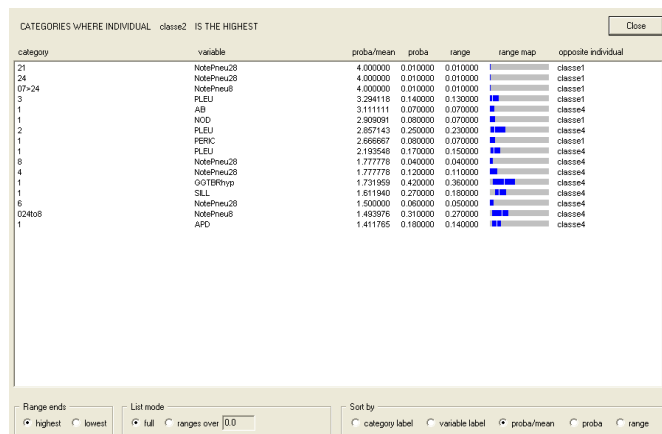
CATEGORIES WHERE INDIVIDUAL classe2 IS THE HIGHEST

Close

| category | variable | proba/mean | proba | range | range map | opposite individual |
|---|---|---|---|---|---|---|
| 21 | NotePneu28 | 4.000000 | 0.010000 | 0.010000 | | classe1 |
| 24 | NotePneu28 | 4.000000 | 0.010000 | 0.010000 | | classe1 |
| 07>24 | NotePneu8 | 4.000000 | 0.010000 | 0.010000 | | classe1 |
| 3 | PLEU | 3.294118 | 0.140000 | 0.130000 | | classe1 |
| 1 | AB | 3.111111 | 0.070000 | 0.070000 | | classe4 |
| 1 | NOD | 2.909091 | 0.080000 | 0.070000 | | classe1 |
| 2 | PLEU | 2.857143 | 0.250000 | 0.230000 | | classe4 |
| 1 | PERIC | 2.666667 | 0.080000 | 0.070000 | | classe1 |
| 1 | PLEU | 2.193548 | 0.170000 | 0.150000 | | classe4 |
| 8 | NotePneu28 | 1.777778 | 0.040000 | 0.040000 | | classe1 |
| 4 | NotePneu28 | 1.777778 | 0.120000 | 0.110000 | | classe4 |
| 1 | GGTBRhyp | 1.731959 | 0.420000 | 0.360000 | | classe4 |
| 1 | SILL | 1.611940 | 0.270000 | 0.180000 | | classe4 |
| 6 | NotePneu28 | 1.500000 | 0.060000 | 0.050000 | | classe4 |
| 024to8 | NotePneu8 | 1.493976 | 0.310000 | 0.270000 | | classe4 |
| 1 | APD | 1.411765 | 0.180000 | 0.140000 | | classe4 |

Range ends
highest lowest

List mode
full ranges over 0.0

Sort by
category label variable label proba/mean proba range